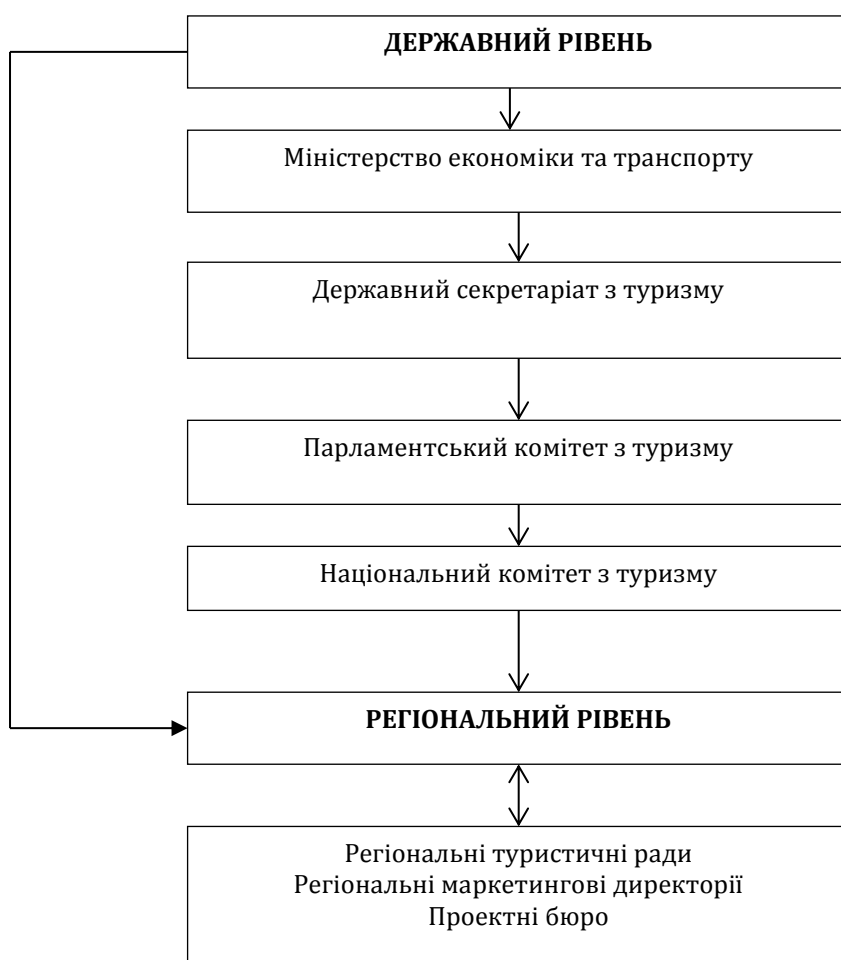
ДЕРЖАВНИЙ РІВЕНЬ

Міністерство економіки та транспорту

Державний секретаріат з туризму

Парламентський комітет з туризму

Національний комітет з туризму

РЕГІОНАЛЬНИЙ РІВЕНЬ

Регіональні туристичні ради
Регіональні маркетингові директорії
Проектні бюро